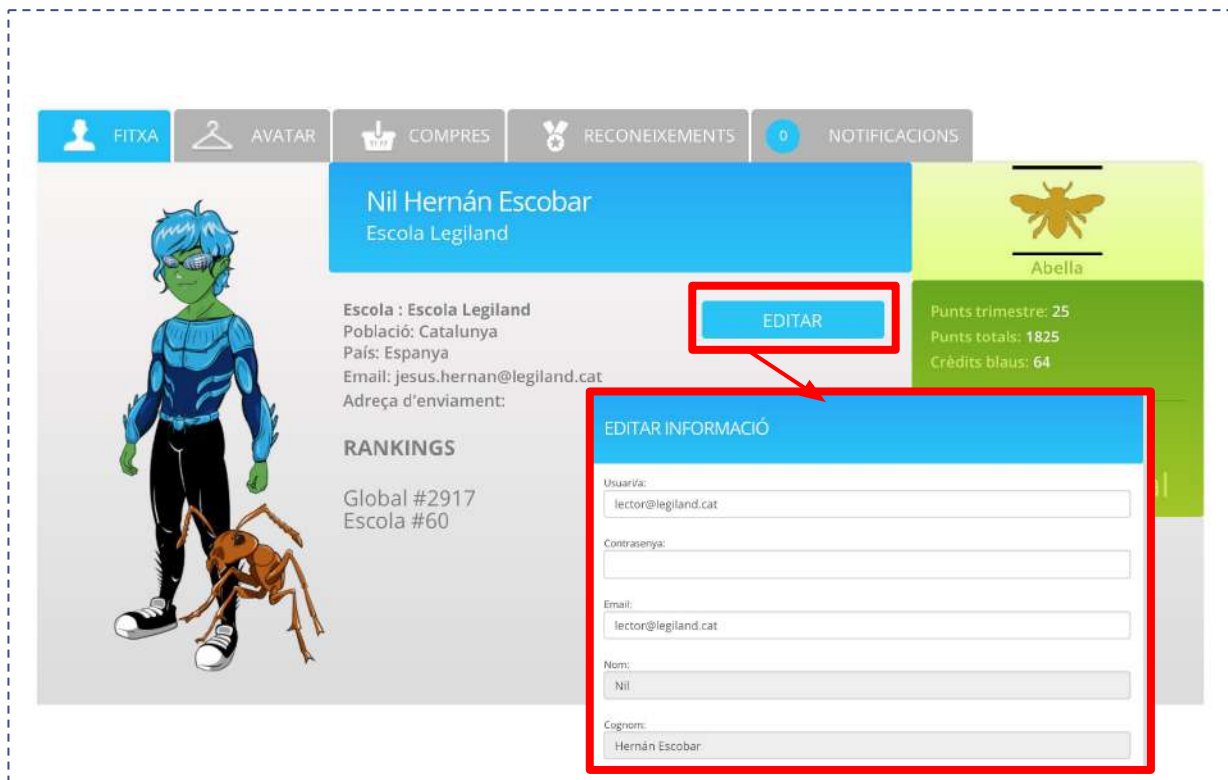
FITXA
AVATAR
COMPRES
RECONEIXEMENTS
0 NOTIFICACIONS

Nil Hernán Escobar
Escola Legiland

Abella

Escola : Escola Legiland
Població: Catalunya
País: Espanya
Email: jesus.hernan@legiland.cat
Adreça d'enviament:

EDITAR

Punts trimestre: 25
Punts totals: 1825
Crèdits blaus: 64

RANKINGS

Global #2917
Escola #60

EDITAR INFORMACIÓ

Usuari/a:
lector@legiland.cat

Contrasenya:

Email:
lector@legiland.cat

Nom:
Nil

Cognom:
Hernán Escobar